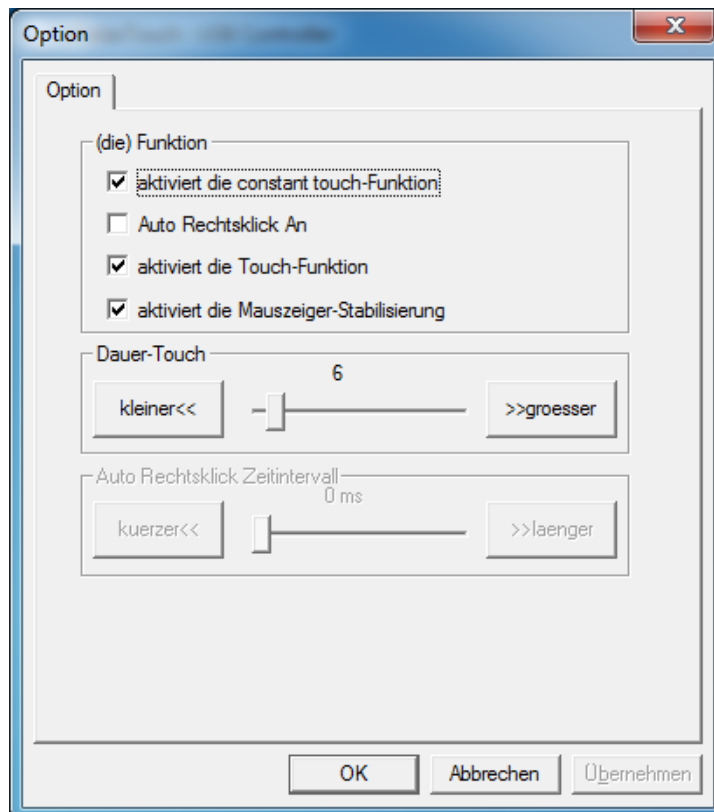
Option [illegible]

Option

(die) Funktion

aktiviert die constant touch-Funktion

Auto Rechtsklick An

aktiviert die Touch-Funktion

aktiviert die Mauszeiger-Stabilisierung

Dauer-Touch

6

kleiner<<

>>groesser

Auto Rechtsklick Zeitintervall

0 ms

kuerzer<<

>>laenger

OK

Abbrechen

Übernehmen